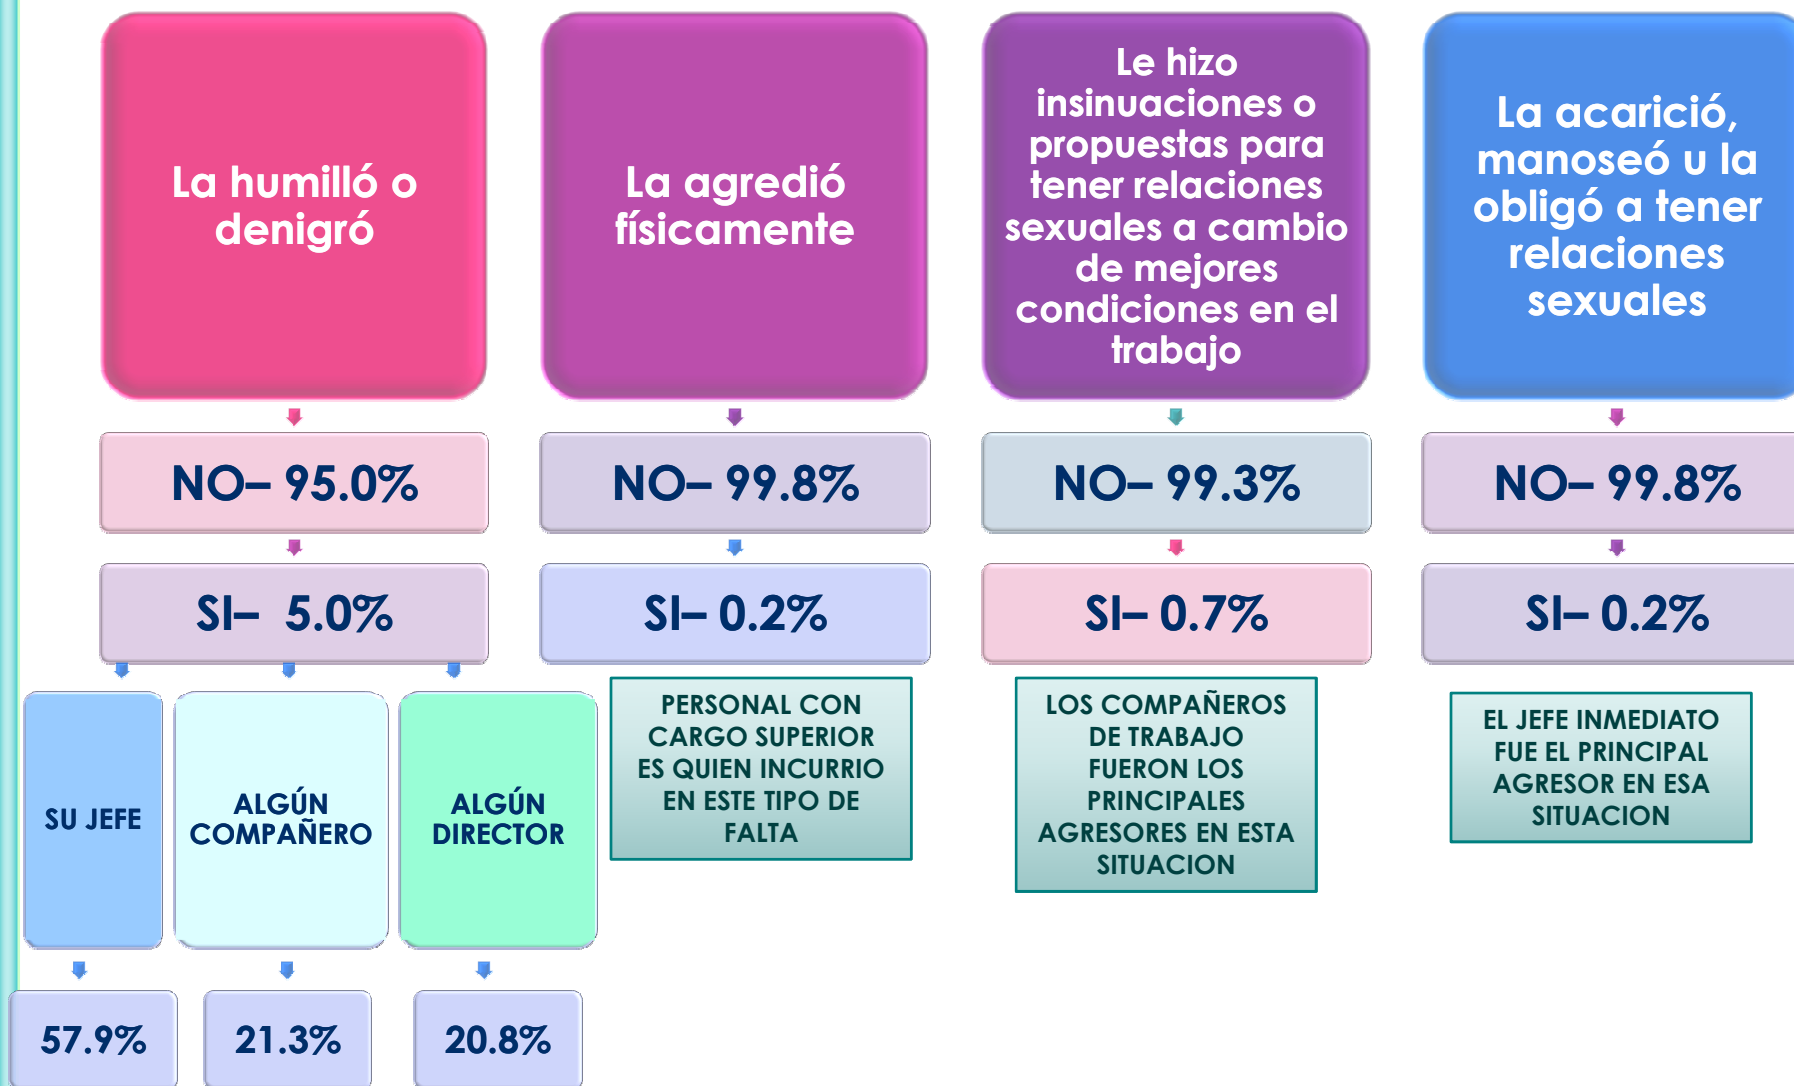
La humilló o denigró

La agredió físicamente

Le hizo insinuaciones o propuestas para tener relaciones sexuales a cambio de mejores condiciones en el trabajo

La acarició, manoseó u la obligó a tener relaciones sexuales

NO– 95.0%

NO– 99.8%

NO– 99.3%

NO– 99.8%

SI– 5.0%

SI– 0.2%

SI– 0.7%

SI– 0.2%

SU JEFE

ALGÚN COMPAÑERO

ALGÚN DIRECTOR

PERSONAL CON CARGO SUPERIOR ES QUIEN INCURRIO EN ESTE TIPO DE FALTA

LOS COMPAÑEROS DE TRABAJO FUERON LOS PRINCIPALES AGRESORES EN ESTA SITUACION

EL JEFE INMEDIATO FUE EL PRINCIPAL AGRESOR EN ESA SITUACION

57.9%

21.3%

20.8%